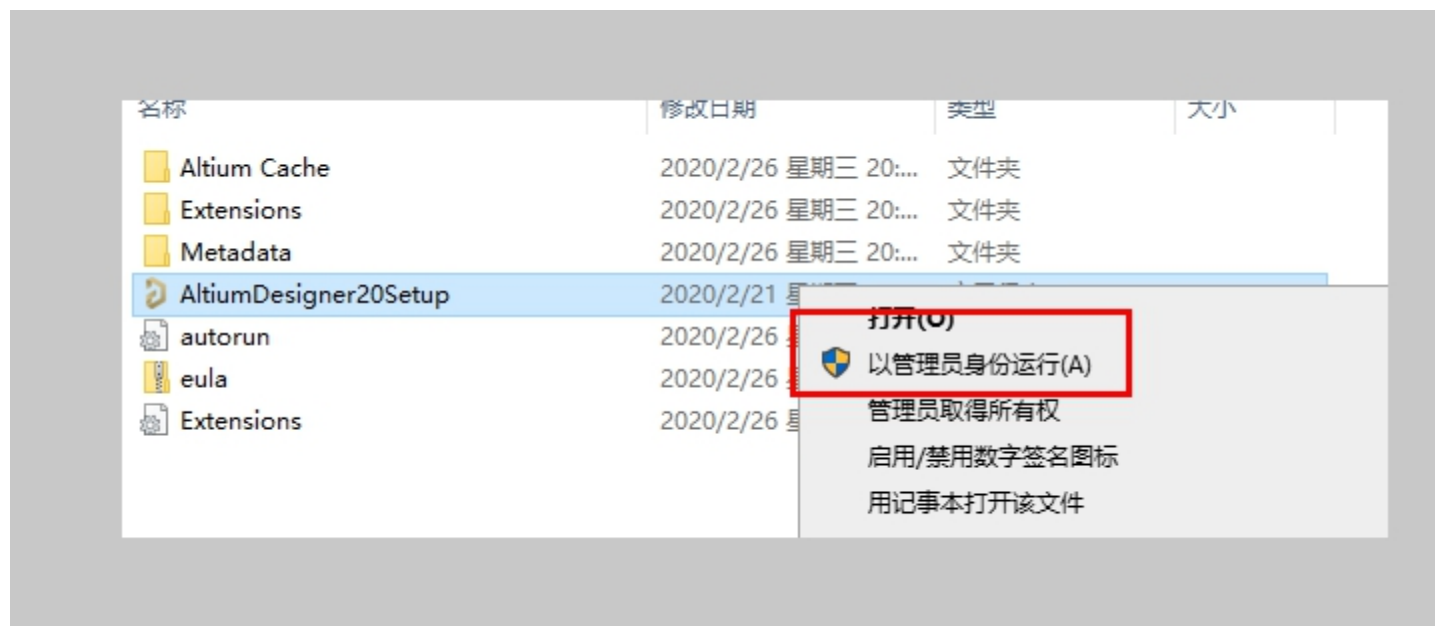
| 名称 | 修改日期 | 类型 | 大小 |
|---|---|---|---|
| Altium Cache | 2020/2/26 星期三 20:... | 文件夹 | |
| Extensions | 2020/2/26 星期三 20:... | 文件夹 | |
| Metadata | 2020/2/26 星期三 20:... | 文件夹 | |
| AltiumDesigner20Setup | 2020/2/21 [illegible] | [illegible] | |
| autorun | 2020/2/26 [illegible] | | |
| eula | 2020/2/26 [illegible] | | |
| Extensions | 2020/2/26 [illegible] | | |

打开(O)
以管理员身份运行(A)
管理员取得所有权
启用/禁用数字签名图标
用记事本打开该文件